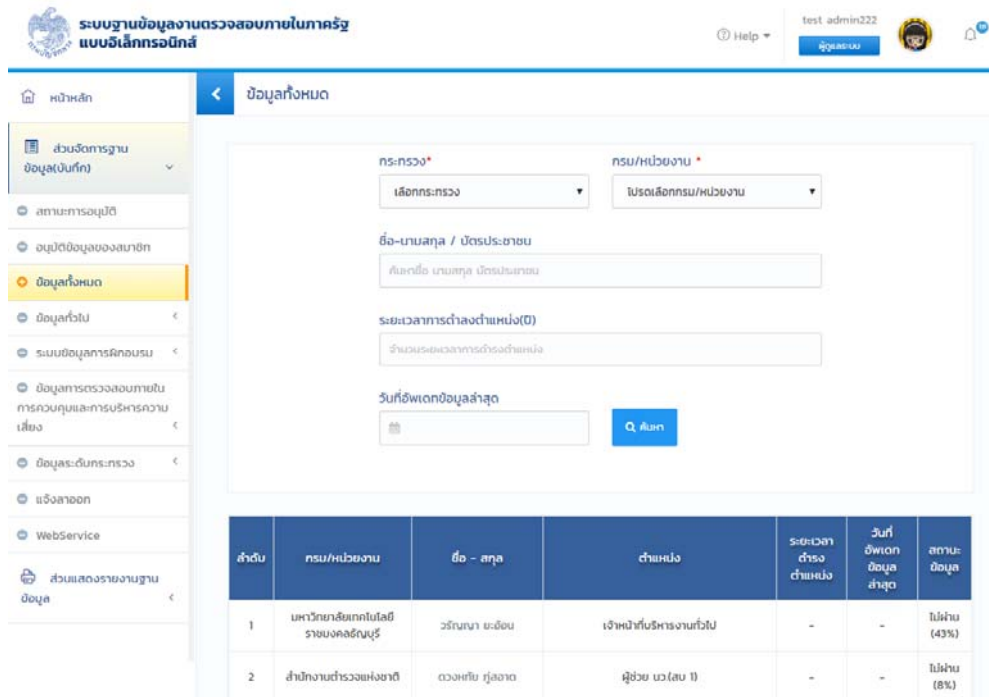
ระบบฐานข้อมูลงานตรวจสอบภายในภาครัฐ แบบอิเล็กทรอนิกส์

Help ▾

test admin222

ผู้ดูแลระบบ

หน้าหลัก

ส่วนจัดการฐานข้อมูล(บันทึก)

สถานะการอนุมัติ

อนุมัติข้อมูลของสมาชิก

ข้อมูลทั้งหมด

ข้อมูลทั่วไป

ระบบข้อมูลการฝึกอบรม

ข้อมูลการตรวจสอบภายในการควบคุมและการบริหารความเสี่ยง

ข้อมูลระดับกระทรวง

แจ้งลาออก

WebService

ส่วนแสดงรายงานฐานข้อมูล

ข้อมูลทั้งหมด

กระทรวง*

เลือกกระทรวง

กรม/หน่วยงาน *

โปรดเลือกกรม/หน่วยงาน

ชื่อ-นามสกุล / บัตรประชาชน

ค้นหาชื่อ นามสกุล บัตรประชาชน

ระยะเวลาการดำรงตำแหน่ง(ปี)

จำนวนระยะเวลาการดำรงตำแหน่ง

วันที่อัพเดทข้อมูลล่าสุด

ค้นหา

| ลำดับ | กรม/หน่วยงาน | ชื่อ - สกุล | ตำแหน่ง | ระยะเวลาดำรงตำแหน่ง | วันที่อัพเดทข้อมูลล่าสุด | สถานะข้อมูล |
|---|---|---|---|---|---|---|
| 1 | มหาวิทยาลัยเทคโนโลยีราชมงคลธัญบุรี | วรัญญา ยะอ้อน | เจ้าหน้าที่บริหารงานทั่วไป | - | - | ไม่ผ่าน (43%) |
| 2 | สำนักงานตำรวจแห่งชาติ | ดวงหทัย ทุ่งสอาด | ผู้ช่วย นว.(สบ 1) | - | - | ไม่ผ่าน (8%) |